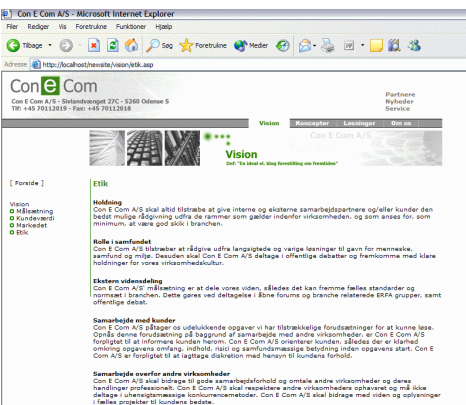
Con E Com A/S - Microsoft Internet Explorer

Filer Rediger Vis Foretrukne Funktioner Hjælp

Tilbage Søg Foretrukne Medier

Adresse http://localhost/newsite/vision/etik.asp

Con E Com

Con E Com A/S - Sivlandvænget 27C - 5260 Odense S
Tlf: +45 70112019 - Fax: +45 70112018

Partnere
Nyheder
Service

Vision Koncepter Løsninger Om os

Con E Com A/S

Vision
Def: "En ideal el. blog forestilling om fremtiden"

[ Forside ]

Vision
Målsætning
Kundeværdi
Markedet
Etik

Etik

Holdning
Con E Com A/S skal altid tilstræbe at give interne og eksterne samarbejdspartnere og/eller kunder den bedst mulige rådgivning udfra de rammer som gælder indenfor virksomheden, og som anses for, som minimum, at være god skik i branchen.

Rolle i samfundet
Con E Com A/S tilstræber at rådgive udfra langsigtede og varige løsninger til gavn for menneske, samfund og miljø. Desuden skal Con E Com A/S deltage i offentlige debatter og fremkomme med klare holdninger for vores virksomhedskultur.

Ekstern vidensdeling
Con E Com A/S' målsætning er at dele vores viden, således det kan fremme fælles standarder og normsæt i branchen. Dette gøres ved deltagelse i åbne forums og branche relaterede ERFA grupper, samt offentlige debat.

Samarbejde med kunder
Con E Com A/S påtager os udelukkende opgaver vi har tilstrækkelige forudsætninger for at kunne løse. Opstå denne forudsætning på baggrund af samarbejde med andre virksomheder, er Con E Com A/S forpligtet til at informere kunden herom. Con E Com A/S orienterer kunden, således der er klarhed omkring opgavens omfang, indhold, risici og samfundsmæssige betydning inden opgavens start. Con E Com A/S er forpligtet til at iagttage diskretion med hensyn til kundens forhold.

Samarbejde overfor andre virksomheder
Con E Com A/S skal bidrage til gode samarbejdsforhold og omtale andre virksomheder og deres handlinger professionelt. Con E Com A/S skal respektere andre virksomheders ophavsret og må ikke deltage i uhensigtsmæssige konkurrencemetoder. Con E Com A/S skal bidrage med viden og oplysninger i fælles projekter til kundens bedste.